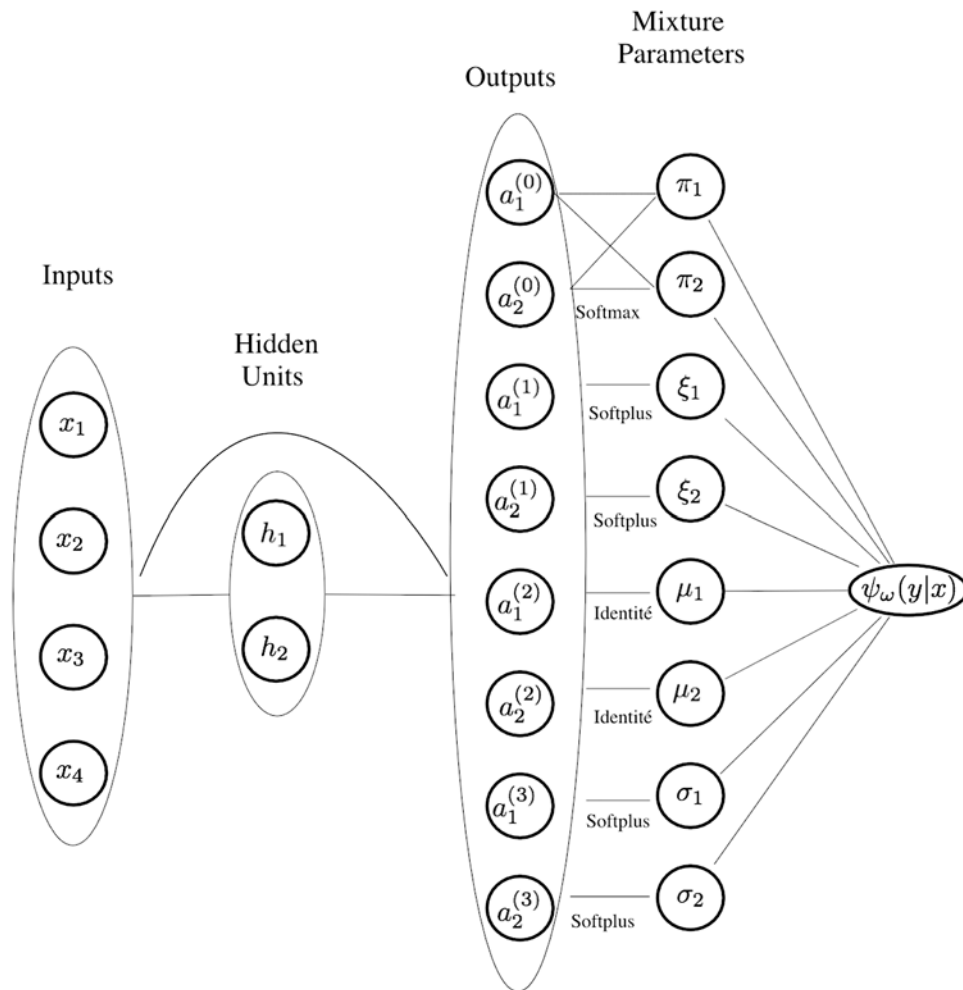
Mixture Parameters

Outputs

Inputs

Hidden Units

$x_1$

$x_2$

$x_3$

$x_4$

$h_1$

$h_2$

$a_1^{(0)}$

$a_2^{(0)}$

$a_1^{(1)}$

$a_2^{(1)}$

$a_1^{(2)}$

$a_2^{(2)}$

$a_1^{(3)}$

$a_2^{(3)}$

Softmax

Softplus

Softplus

Identité

Identité

Softplus

Softplus

$\pi_1$

$\pi_2$

$\xi_1$

$\xi_2$

$\mu_1$

$\mu_2$

$\sigma_1$

$\sigma_2$

$\psi_\omega(y|x)$